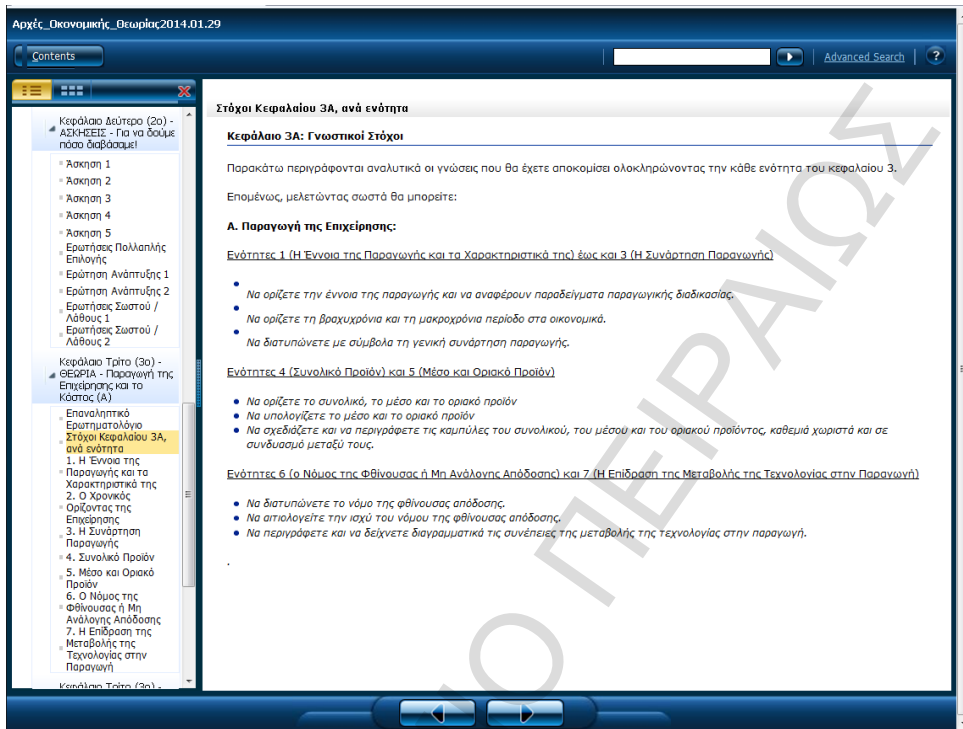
Αρχές_Οικονομικής_Θεωρίας2014.01.29

Contents

Advanced Search

?

Κεφάλαιο Δεύτερο (2ο) - ΑΣΚΗΣΕΙΣ - Για να δούμε πόσο διαβάσαμε!
Άσκηση 1
Άσκηση 2
Άσκηση 3
Άσκηση 4
Άσκηση 5
Ερωτήσεις Πολλαπλής Επιλογής
Ερώτηση Ανάπτυξης 1
Ερώτηση Ανάπτυξης 2
Ερωτήσεις Σωστού / Λάθους 1
Ερωτήσεις Σωστού / Λάθους 2
Κεφάλαιο Τρίτο (3ο) - ΘΕΩΡΙΑ - Παραγωγή της Επιχείρησης και το Κόστος (Α)
Επαναληπτικό Ερωτηματολόγιο
Στόχοι Κεφαλαίου 3Α, ανά ενότητα
1. Η Έννοια της Παραγωγής και τα Χαρακτηριστικά της
2. Ο Χρονικός Ορίζοντας της Επιχείρησης
3. Η Συνάρτηση Παραγωγής
4. Συνολικό Προϊόν
5. Μέσο και Οριακό Προϊόν
6. Ο Νόμος της Φθίνουσας ή Μη Ανάλογης Απόδοσης
7. Η Επίδραση της Μεταβολής της Τεχνολογίας στην Παραγωγή
Κεφάλαιο Τρίτο (3ο) - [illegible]

Στόχοι Κεφαλαίου 3Α, ανά ενότητα

Κεφάλαιο 3Α: Γνωστικοί Στόχοι

Παρακάτω περιγράφονται αναλυτικά οι γνώσεις που θα έχετε αποκομίσει ολοκληρώνοντας την κάθε ενότητα του κεφαλαίου 3.

Επομένως, μελετώντας σωστά θα μπορείτε:

Α. Παραγωγή της Επιχείρησης:

Ενότητες 1 (Η Έννοια της Παραγωγής και τα Χαρακτηριστικά της) έως και 3 (Η Συνάρτηση Παραγωγής)

• Να ορίζετε την έννοια της παραγωγής και να αναφέρουν παραδείγματα παραγωγικής διαδικασίας.
• Να ορίζετε τη βραχυχρόνια και τη μακροχρόνια περίοδο στα οικονομικά.
• Να διατυπώνετε με σύμβολα τη γενική συνάρτηση παραγωγής.

Ενότητες 4 (Συνολικό Προϊόν) και 5 (Μέσο και Οριακό Προϊόν)

• Να ορίζετε το συνολικό, το μέσο και το οριακό προϊόν
• Να υπολογίζετε το μέσο και το οριακό προϊόν
• Να σχεδιάζετε και να περιγράφετε τις καμπύλες του συνολικού, του μέσου και του οριακού προϊόντος, καθεμιά χωριστά και σε συνδυασμό μεταξύ τους.

Ενότητες 6 (ο Νόμος της Φθίνουσας ή Μη Ανάλογης Απόδοσης) και 7 (Η Επίδραση της Μεταβολής της Τεχνολογίας στην Παραγωγή)

• Να διατυπώνετε το νόμο της φθίνουσας απόδοσης.
• Να αιτιολογείτε την ισχύ του νόμου της φθίνουσας απόδοσης.
• Να περιγράφετε και να δείχνετε διαγραμματικά τις συνέπειες της μεταβολής της τεχνολογίας στην παραγωγή.

.

ΠΑΝΕΠΙΣΤΗΜΙΟ ΠΕΙΡΑΙΩΣ